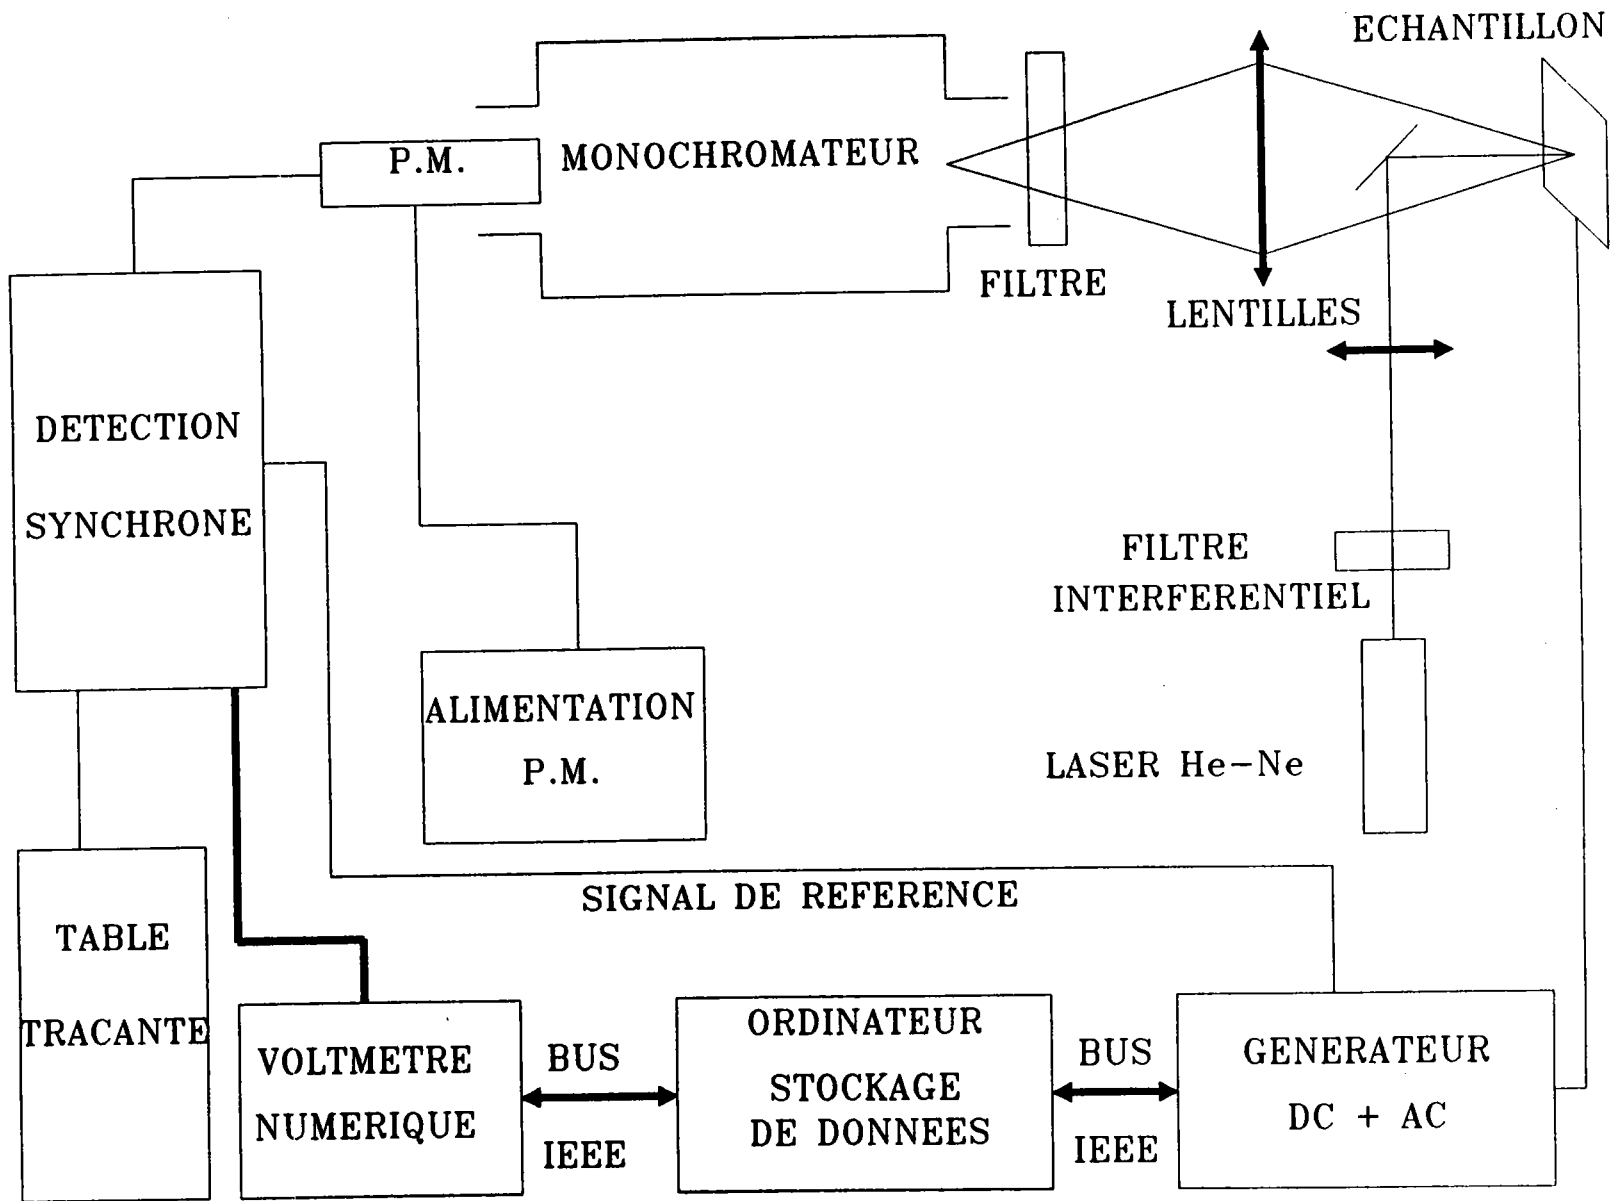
ECHANTILLON

P.M.

MONOCHROMATEUR

FILTRE

LENTILLES

DETECTION

SYNCHRONE

FILTRE

INTERFERENTIEL

ALIMENTATION

P.M.

LASER He-Ne

SIGNAL DE REFERENCE

TABLE

TRACANTE

VOLTMETRE

NUMERIQUE

BUS

IEEE

ORDINATEUR

STOCKAGE

DE DONNEES

BUS

IEEE

GENERATEUR

DC + AC